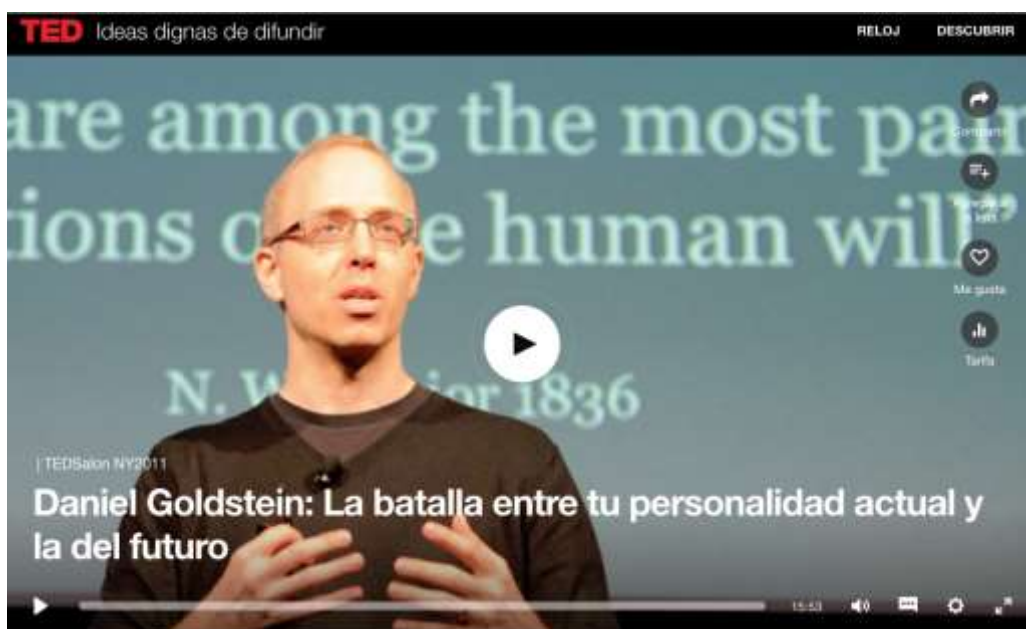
TED Ideas dignas de difundir

RELOJ DESCUBRIR

are among the most pai
tions o e human will"

N. W ior 1836

Compartir
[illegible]
Me gusta
Tarifa

| TEDSalon NY2011

Daniel Goldstein: La batalla entre tu personalidad actual y la del futuro

15:53